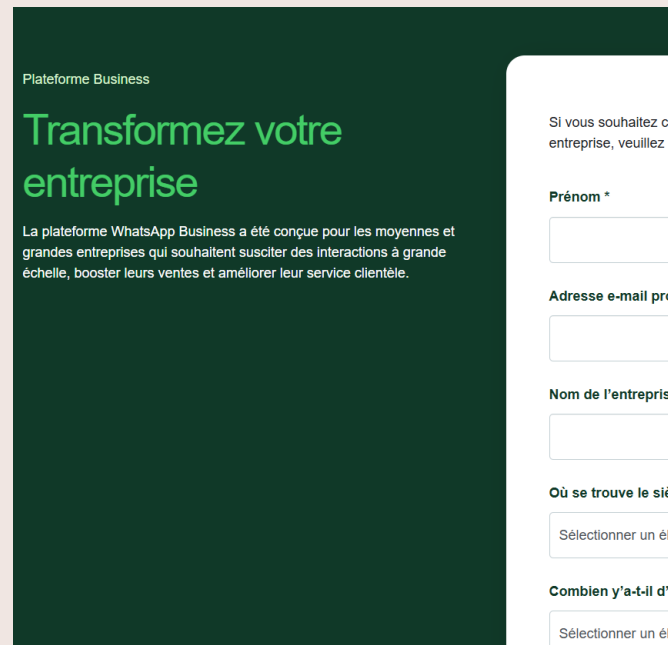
Plateforme Business

Transformez votre entreprise

La plateforme WhatsApp Business a été conçue pour les moyennes et grandes entreprises qui souhaitent susciter des interactions à grande échelle, booster leurs ventes et améliorer leur service clientèle.

Si vous souhaitez c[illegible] entreprise, veuillez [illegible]

Prénom *

Adresse e-mail pro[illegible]

Nom de l'entrepris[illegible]

Où se trouve le si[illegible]

Sélectionner un é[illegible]

Combien y'a-t-il d'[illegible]

Sélectionner un é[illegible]